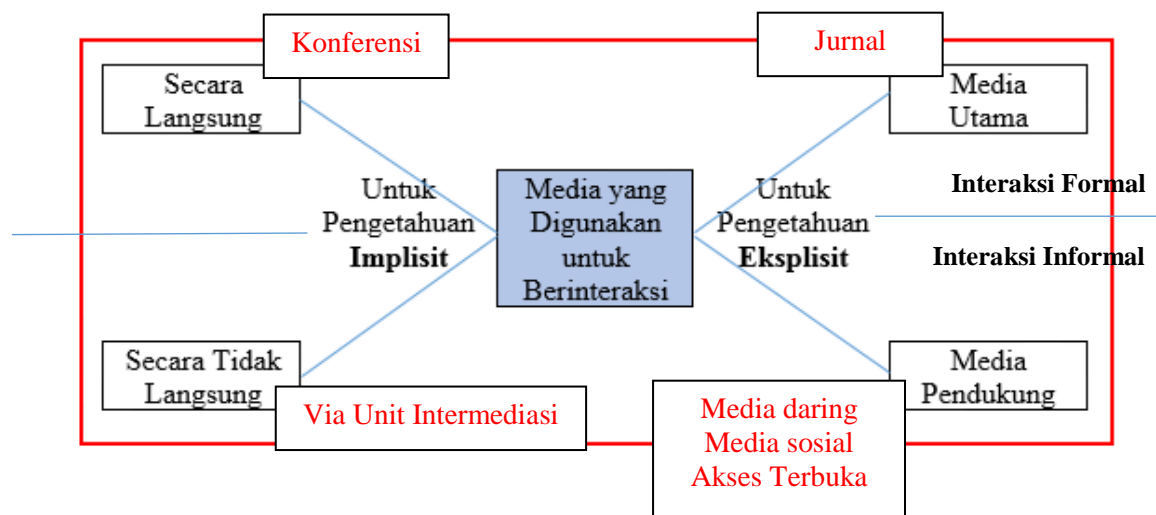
Konferensi

Jurnal

Secara Langsung

Media Utama

Untuk Pengetahuan **Implisit**

Media yang Digunakan untuk Berinteraksi

Untuk Pengetahuan **Eksplisit**

**Interaksi Formal**

**Interaksi Informal**

Secara Tidak Langsung

Media Pendukung

Via Unit Intermediasi

Media daring
Media sosial
Akses Terbuka